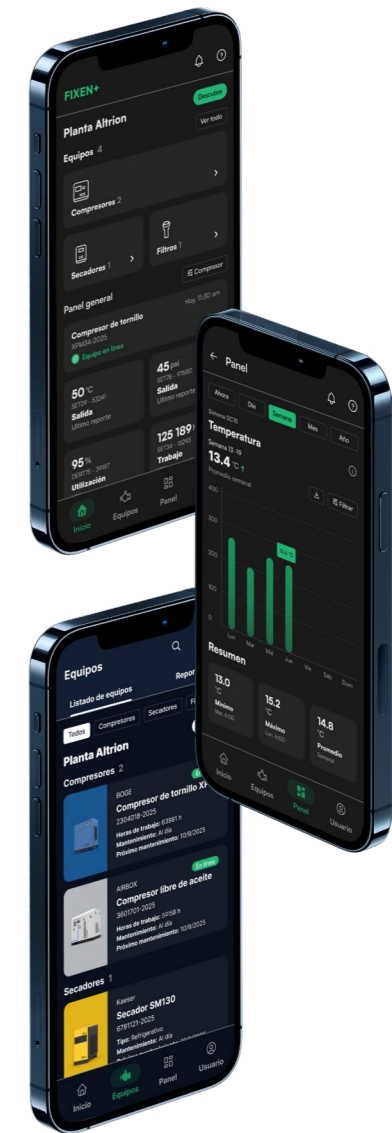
FIXEN+
Descubre
Planta Altrion
Ver todo
Equipos 4
Compresores 2
Secadores 1
Filtros 1
Compresor
Panel general
Hoy, 11:50 am
Compresor de tornillo
XPM34-2025
Equipo en línea
50 °C
Salida
Último reporte
45 psi
Salida
Último reporte
95 %
Utilización
125 189
Trabajo
Inicio
Equipos
Panel

Panel
Ahora
Día
Semana
Mes
Año
Sistema SCR
Temperatura
Semana 13 - 19
13.4 °C
Promedio semanal
Filtrar
400
300
200
100
0
14.4 °C
Lun
Mar
Mie
Jue
Vie
Sáb
Dom
Resumen
13.0 °C
Mínimo
15.2 °C
Máximo
14.8 °C
Promedio
Semanal
Inicio
Equipos
Panel
Usuario

Equipos
Listado de equipos
Repor
Todos
Compresores
Secadores
Planta Altrion
Compresores 2
BOGE
Compresor de tornillo X
2304018-2025
Horas de trabajo: 63981 h
Mantenimiento: Al día
Próximo mantenimiento: 10/9/2025
En línea
AIRBOX
Compresor libre de aceite
3601701-2025
Horas de trabajo: 5958 h
Mantenimiento: Al día
Próximo mantenimiento: 10/9/2025
Secadores 1
Kaeser
Secador SM130
6791121-2025
Tipo: Refrigerativo
Mantenimiento: Al día
Próximo mantenimiento:
Inicio
Equipos
Panel
Usuario